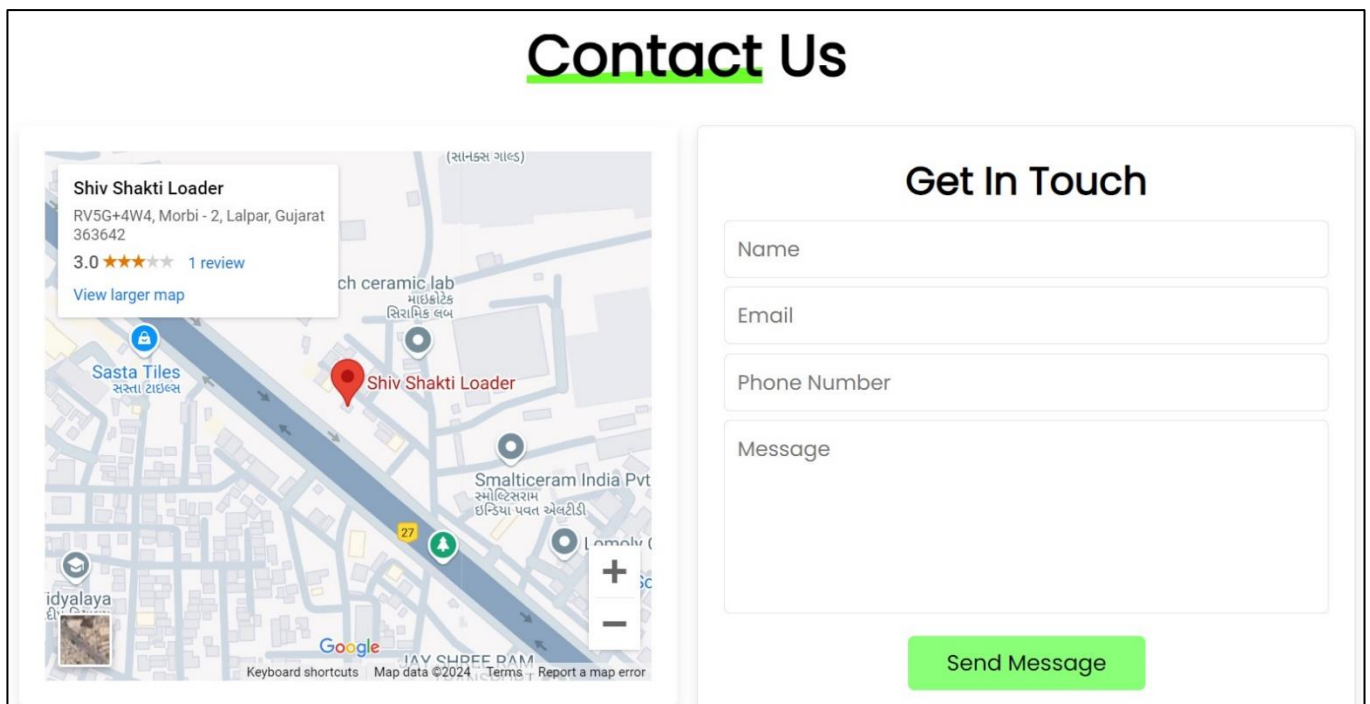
Contact Us

(સાનફ્સ ગોલ્ડ)

Shiv Shakti Loader

RV5G+4W4, Morbi - 2, Lalpar, Gujarat 363642

3.0 ★★★★★ 1 review

View larger map

ch ceramic lab
માઇક્રોટેક સિરામિક લબ

Sasta Tiles
સસ્તા ટાઇલ્સ

Shiv Shakti Loader

Smalticeram India Pvt
સ્મોલ્ટિસરામ ઇન્ડિયા પ્રાવત એલટીડી

27

Lomoly (

idyalaya

Google

JAY SHREE RAM

Keyboard shortcuts Map data ©2024 Terms Report a map error

Get In Touch

Name

Email

Phone Number

Message

Send Message